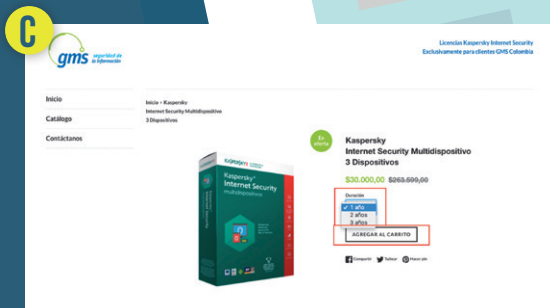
C

gms seguridad de la información

Licencias Kaspersky Internet Security
Exclusivamente para clientes GMS Colombia

Inicio

Catálogo

Contáctanos

Inicio > Kaspersky
Internet Security Multidispositivo
3 Dispositivos

Kaspersky Internet Security multidispositivo

En oferta

Kaspersky
Internet Security Multidispositivo
3 Dispositivos

$30.000,00 $263.599,00

Duración
✓ 1 año
2 años
3 años

AGREGAR AL CARRITO

Compartir Twittear Pinear esto